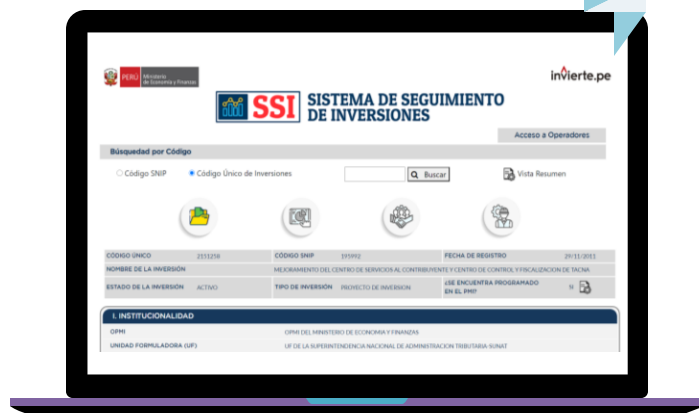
PERÚ Ministerio de Economía y Finanzas

invierte.pe

SSI SISTEMA DE SEGUIMIENTO DE INVERSIONES

Acceso a Operadores

Búsquedad por Código

Código SNIP  Código Único de Inversiones  Buscar  Vista Resumen

| CÓDIGO ÚNICO | 2151258 | CÓDIGO SNIP | 195992 | FECHA DE REGISTRO | 29/11/2013 |
|---|---|---|---|---|---|
| NOMBRE DE LA INVERSIÓN | | MEJORAMIENTO DEL CENTRO DE SERVICIOS AL CONTRIBUYENTE Y CENTRO DE CONTROL Y FISCALIZACION DE TACNA | | | |
| ESTADO DE LA INVERSIÓN | ACTIVO | TIPO DE INVERSIÓN | PROYECTO DE INVERSION | ¿SE ENCUENTRA PROGRAMADO EN EL PMI? | SI |

I. INSTITUCIONALIDAD

| OPMI | OPMI DEL MINISTERIO DE ECONOMIA Y FINANZAS |
|---|---|
| UNIDAD FORMULADORA (UF) | UF DE LA SUPERINTENDENCIA NACIONAL DE ADMINISTRACION TRIBUTARIA-SUNAT |